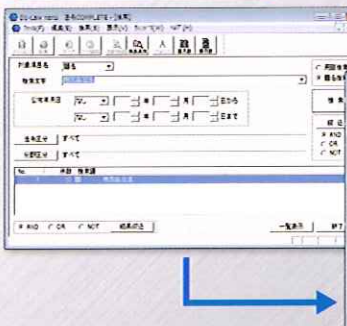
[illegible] 条件COMPLETE [検索]

ファイル(F) 編集(E) 表示(V) ツール(T) ヘルプ(H)

対象項目名 題名
検索文字

公布年月日 年 月 日から
年 月 日まで

法令区分 すべて
分野区分 すべて

No. 件数 検索語

AND OR NOT 結果の改

一覧表示 終了

AND
OR
NOT